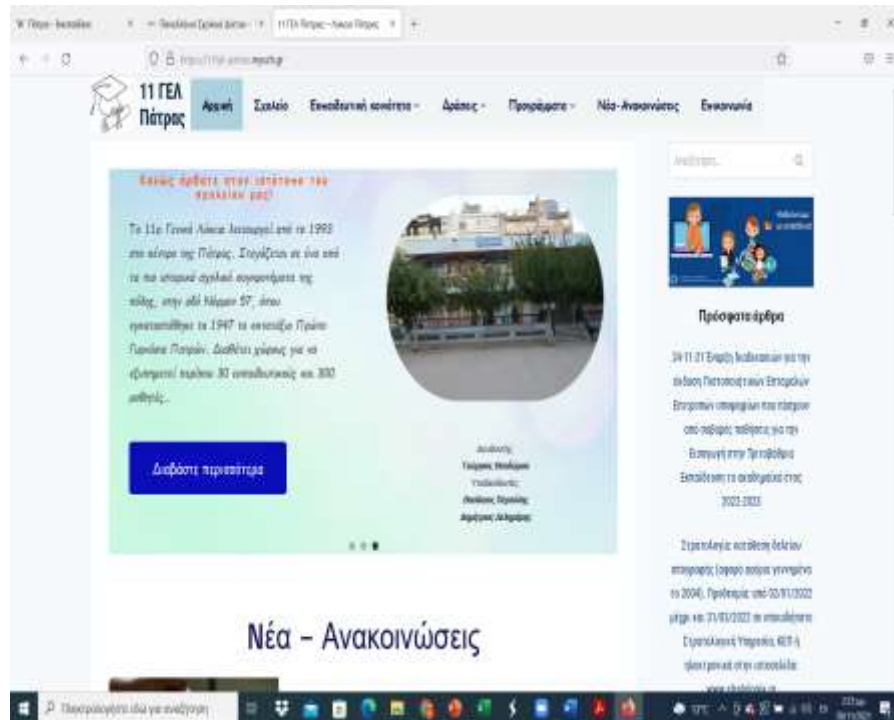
11 ΓΕΛ Πάτρας

Αρχική Σχολείο Εκπαιδευτικό κοινότητα Δράσεις Προγράμματα Νέα-Ανακοινώσεις Επικοινωνία

Αναζήτηση...

Καλώς ήρθατε στον ιστότοπο του σχολείου μας!

Το 11ο Γενικό Λύκειο λειτουργεί από το 1993 στο κέντρο της Πάτρας. Στεγάζεται σε ένα από τα πιο ιστορικά σχολικά συγκροτήματα της πόλης, στην οδό Νόρμαν 57, όπου εγκαταστάθηκε το 1947 το ιστορικό Πρώτο Γυμνάσιο Πατρών. Διαθέτει χώρους για να εξυπηρετεί περίπου 30 εκπαιδευτικούς και 300 μαθητές...

Διαβάστε περισσότερα

Διευθυντής
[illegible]
Υποδιευθυντές
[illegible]

Πρόσφατα άρθρα

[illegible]

Νέα – Ανακοινώσεις

Πληκτρολογήστε εδώ για αναζήτηση